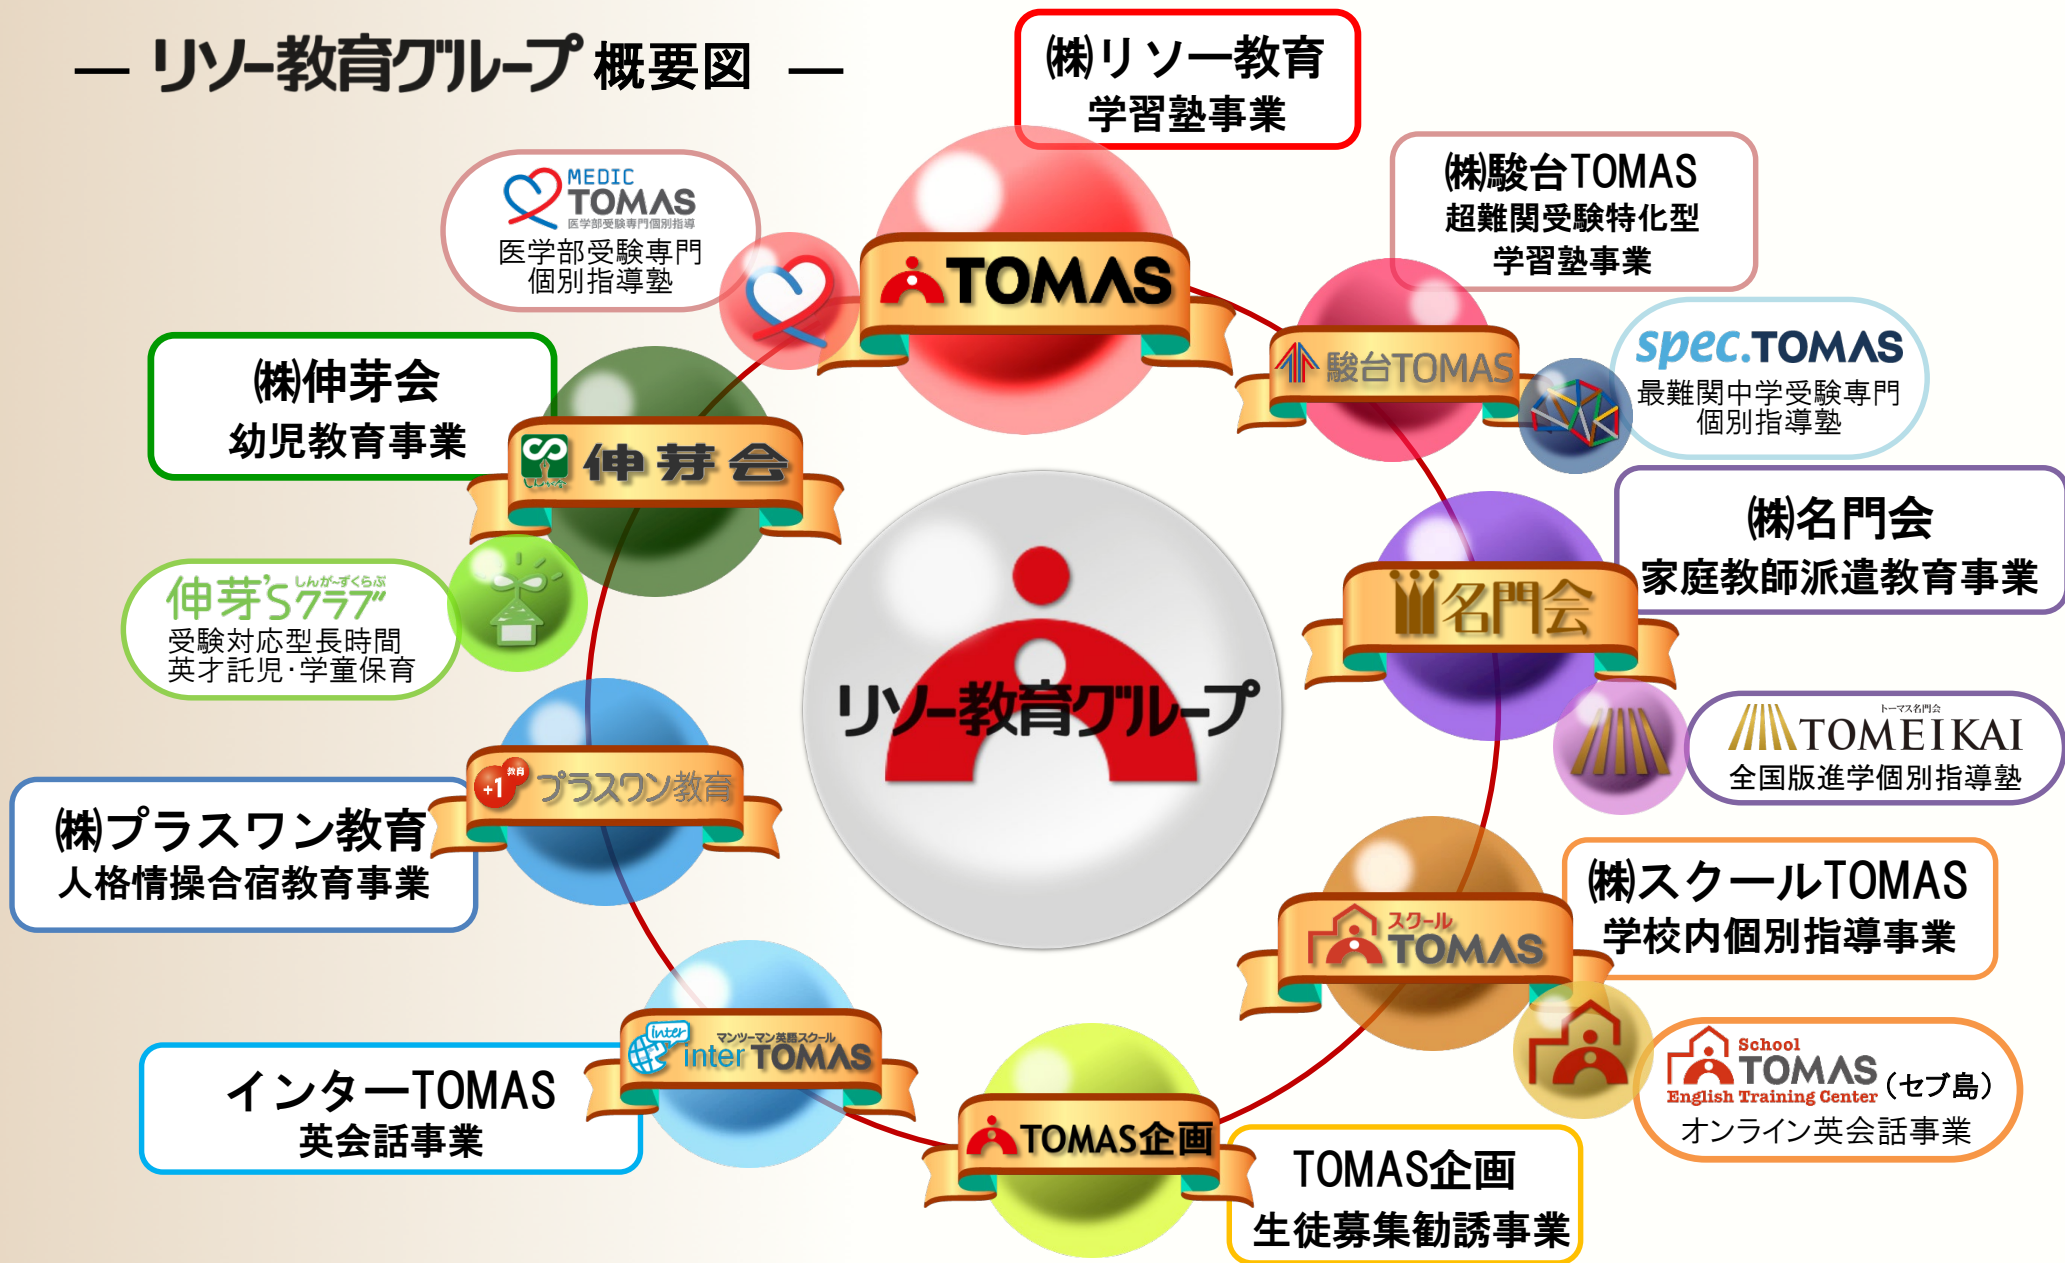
— リソー教育グループ 概要図 —

㈱リソー教育
学習塾事業

MEDIC
TOMAS
医学部受験専門個別指導
医学部受験専門
個別指導塾

TOMAS

㈱駿台TOMAS
超難関受験特化型
学習塾事業

駿台TOMAS

spec.TOMAS
最難関中学受験専門
個別指導塾

㈱伸芽会
幼児教育事業

伸芽会

伸芽'Sクラブ しんがーずくらぶ
受験対応型長時間
英才託児・学童保育

リソー教育グループ

㈱名門会
家庭教師派遣教育事業

名門会

トーマス名門会
TOMEIKAI
全国版進学個別指導塾

+1 教育
プラスワン教育

㈱プラスワン教育
人格情操合宿教育事業

㈱スクールTOMAS
学校内個別指導事業

スクール
TOMAS

inter
マンツーマン英語スクール
inter TOMAS

インターTOMAS
英会話事業

School
TOMAS
English Training Center
(セブ島)
オンライン英会話事業

TOMAS企画

TOMAS企画
生徒募集勧誘事業